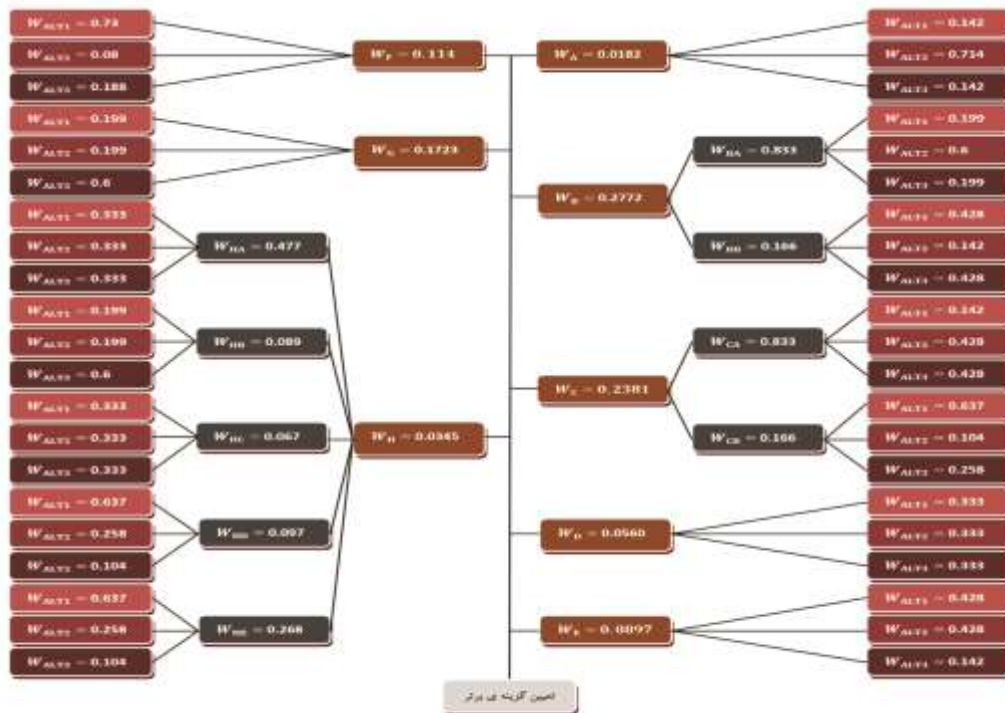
$W_{ALT1} = 0.73$
$W_{ALT2} = 0.08$
$W_{ALT3} = 0.188$
$W_F = 0.114$
$W_{ALT1} = 0.199$
$W_{ALT2} = 0.199$
$W_{ALT3} = 0.6$
$W_G = 0.1723$
$W_{ALT1} = 0.333$
$W_{ALT2} = 0.333$
$W_{ALT3} = 0.333$
$W_{HA} = 0.477$
$W_{ALT1} = 0.199$
$W_{ALT2} = 0.199$
$W_{ALT3} = 0.6$
$W_{HB} = 0.089$
$W_{ALT1} = 0.333$
$W_{ALT2} = 0.333$
$W_{ALT3} = 0.333$
$W_{HC} = 0.067$
$W_H = 0.0345$
$W_{ALT1} = 0.637$
$W_{ALT2} = 0.258$
$W_{ALT3} = 0.104$
$W_{HD} = 0.097$
$W_{ALT1} = 0.637$
$W_{ALT2} = 0.258$
$W_{ALT3} = 0.104$
$W_{HE} = 0.268$

$W_A = 0.0182$
$W_{ALT1} = 0.142$
$W_{ALT2} = 0.714$
$W_{ALT3} = 0.142$
$W_B = 0.2772$
$W_{BA} = 0.833$
$W_{ALT1} = 0.199$
$W_{ALT2} = 0.6$
$W_{ALT3} = 0.199$
$W_{BB} = 0.166$
$W_{ALT1} = 0.428$
$W_{ALT2} = 0.142$
$W_{ALT3} = 0.428$
$W_C = 0.2381$
$W_{CA} = 0.833$
$W_{ALT1} = 0.142$
$W_{ALT2} = 0.428$
$W_{ALT3} = 0.428$
$W_{CB} = 0.166$
$W_{ALT1} = 0.637$
$W_{ALT2} = 0.104$
$W_{ALT3} = 0.258$
$W_D = 0.0560$
$W_{ALT1} = 0.333$
$W_{ALT2} = 0.333$
$W_{ALT3} = 0.333$
$W_E = 0.0897$
$W_{ALT1} = 0.428$
$W_{ALT2} = 0.428$
$W_{ALT3} = 0.142$

تعیین گزینه ی برتر